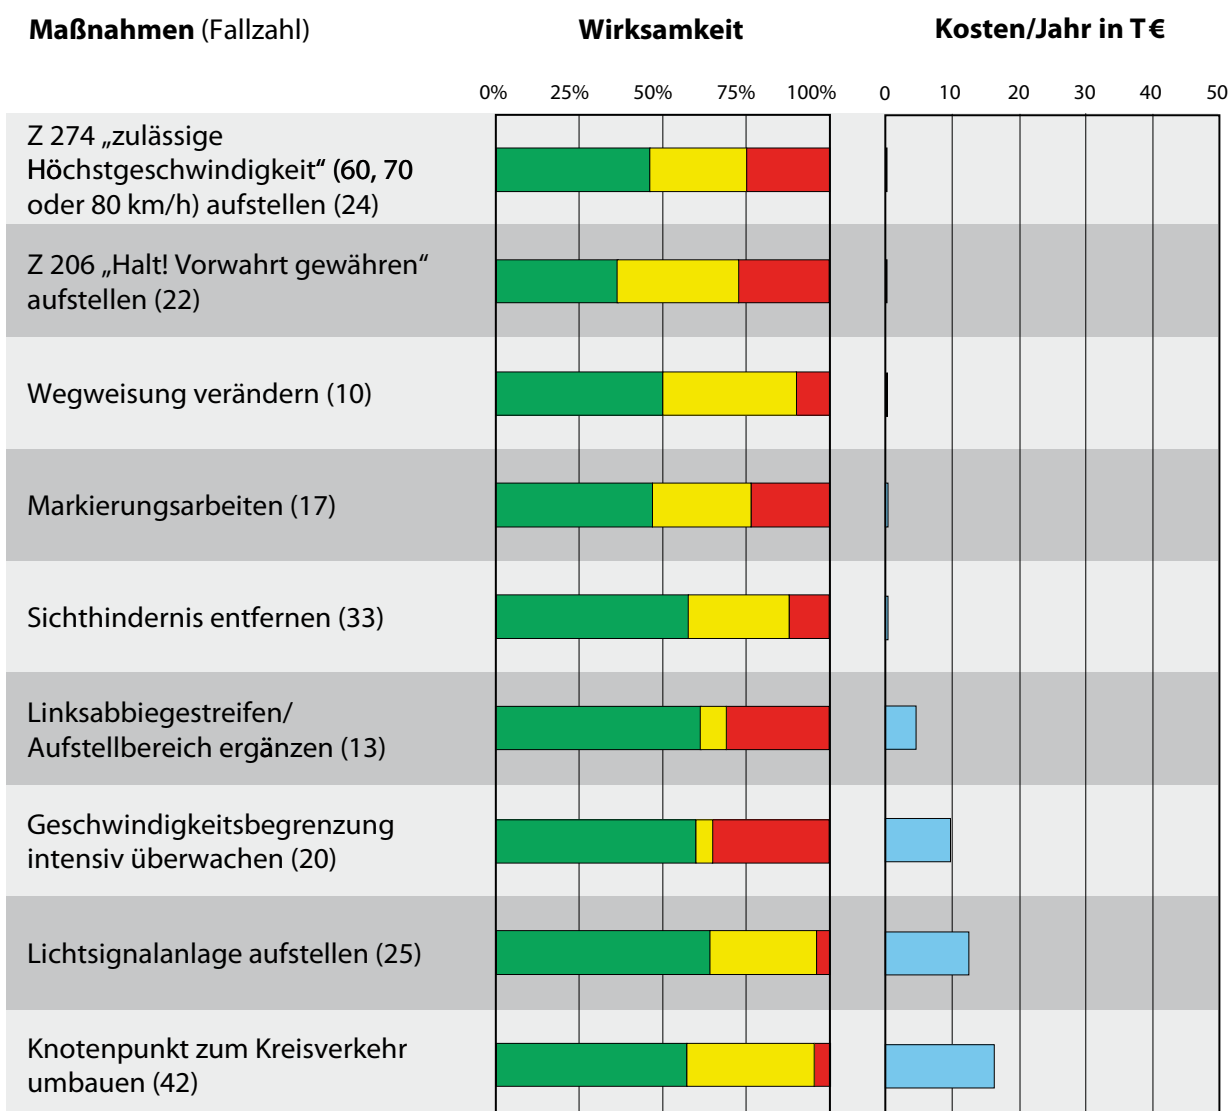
**Maßnahmen** (Fallzahl)

**Wirksamkeit**

**Kosten/Jahr in T €**

0% 25% 50% 75% 100%

0 10 20 30 40 50

Z 274 „zulässige Höchstgeschwindigkeit" (60, 70 oder 80 km/h) aufstellen (24)

Z 206 „Halt! Vorwahrt gewähren" aufstellen (22)

Wegweisung verändern (10)

Markierungsarbeiten (17)

Sichthindernis entfernen (33)

Linksabbiegestreifen/ Aufstellbereich ergänzen (13)

Geschwindigkeitsbegrenzung intensiv überwachen (20)

Lichtsignalanlage aufstellen (25)

Knotenpunkt zum Kreisverkehr umbauen (42)